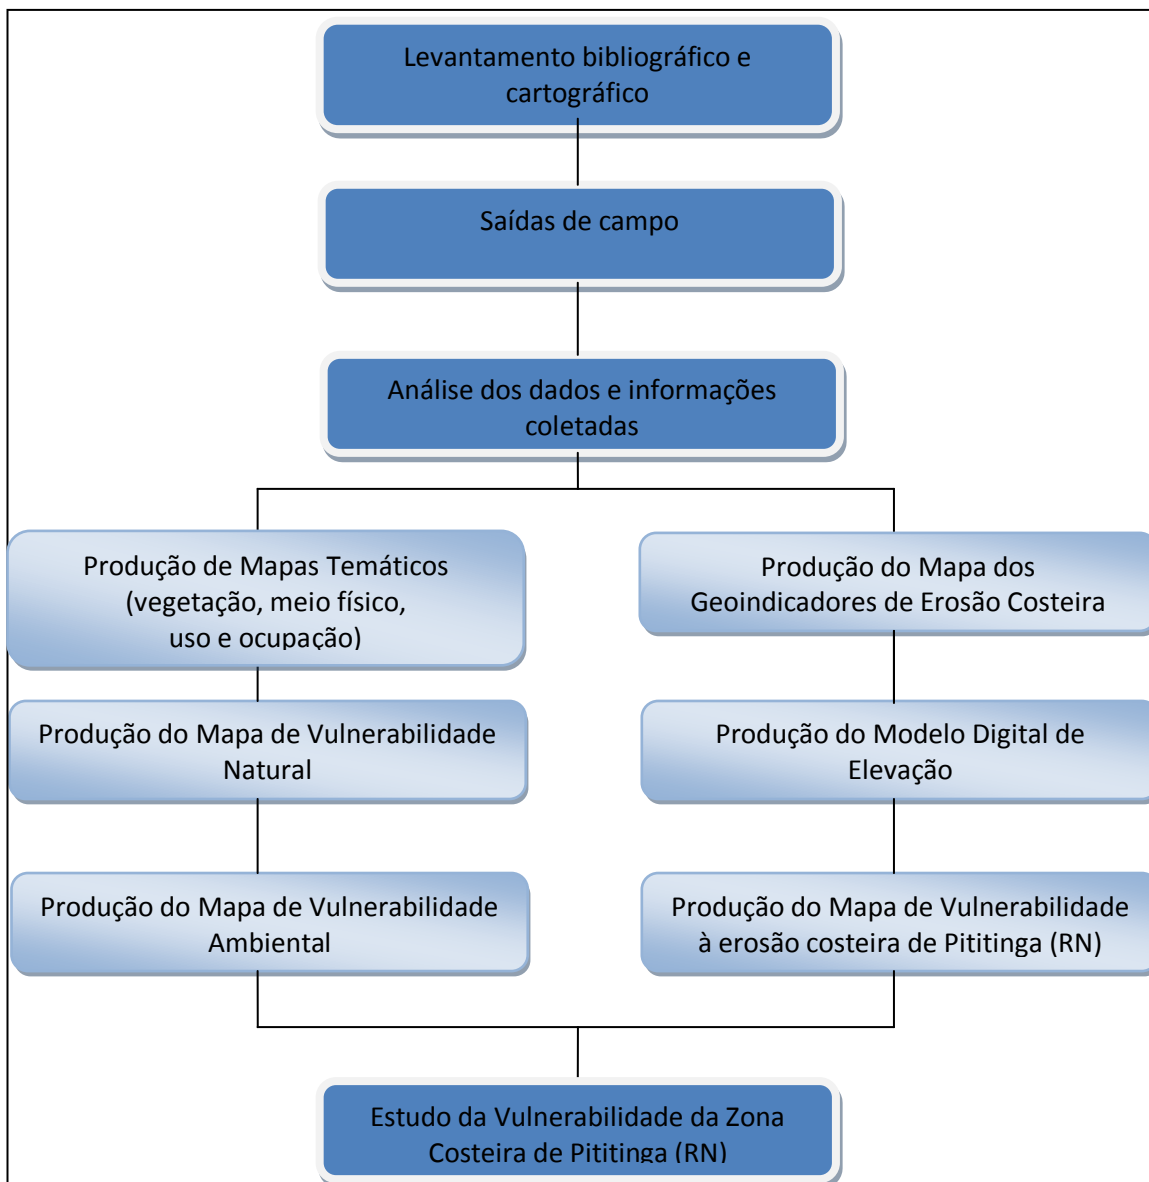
Levantamento bibliográfico e cartográfico

Saídas de campo

Análise dos dados e informações coletadas

Produção de Mapas Temáticos (vegetação, meio físico, uso e ocupação)

Produção do Mapa dos Geoindicadores de Erosão Costeira

Produção do Mapa de Vulnerabilidade Natural

Produção do Modelo Digital de Elevação

Produção do Mapa de Vulnerabilidade Ambiental

Produção do Mapa de Vulnerabilidade à erosão costeira de Pititinga (RN)

Estudo da Vulnerabilidade da Zona Costeira de Pititinga (RN)